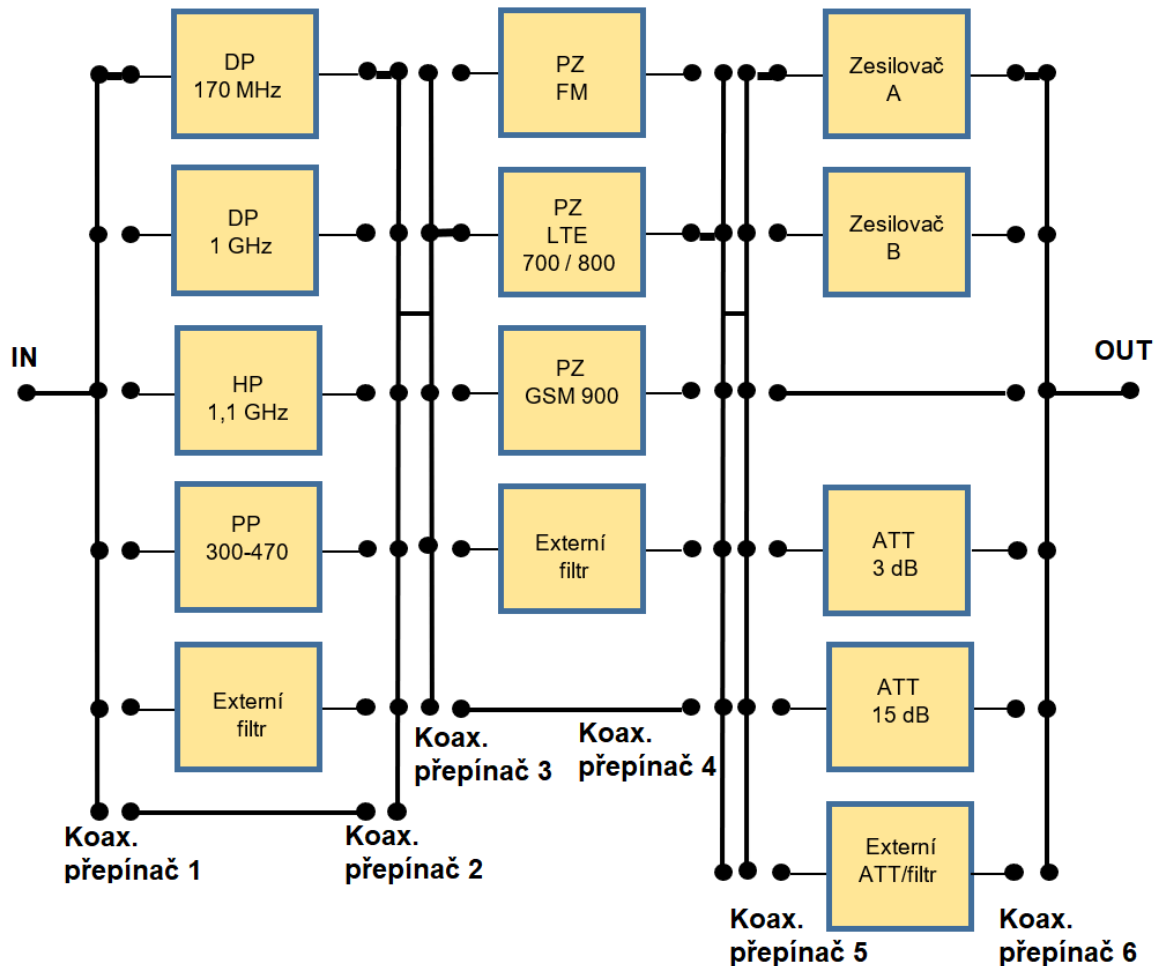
DP
170 MHz

DP
1 GHz

IN

HP
1,1 GHz

PP
300-470

Externí
filtr

Koax.
přepínač 1

Koax.
přepínač 2

PZ
FM

PZ
LTE
700 / 800

PZ
GSM 900

Externí
filtr

Koax.
přepínač 3

Koax.
přepínač 4

Zesilovač
A

Zesilovač
B

OUT

ATT
3 dB

ATT
15 dB

Externí
ATT/filtr

Koax.
přepínač 5

Koax.
přepínač 6